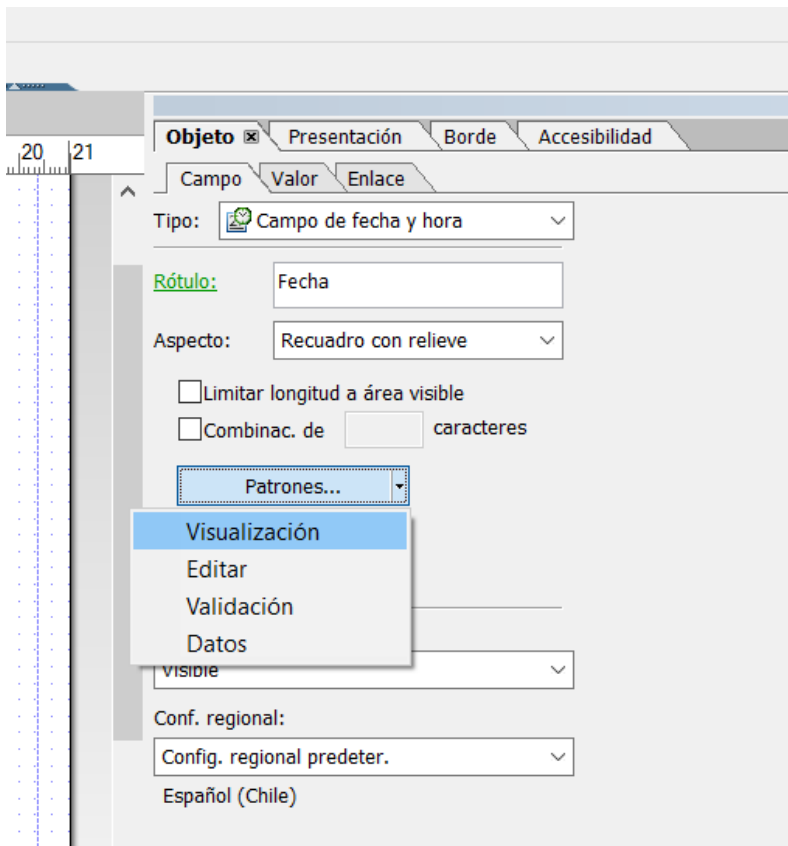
20 21

Objeto ⊠ Presentación Borde Accesibilidad

Campo Valor Enlace

Tipo: Campo de fecha y hora

Rótulo: Fecha

Aspecto: Recuadro con relieve

Limitar longitud a área visible

Combinac. de caracteres

Patrones...

Visualización
Editar
Validación
Datos

Visible

Conf. regional:

Config. regional predeter.

Español (Chile)